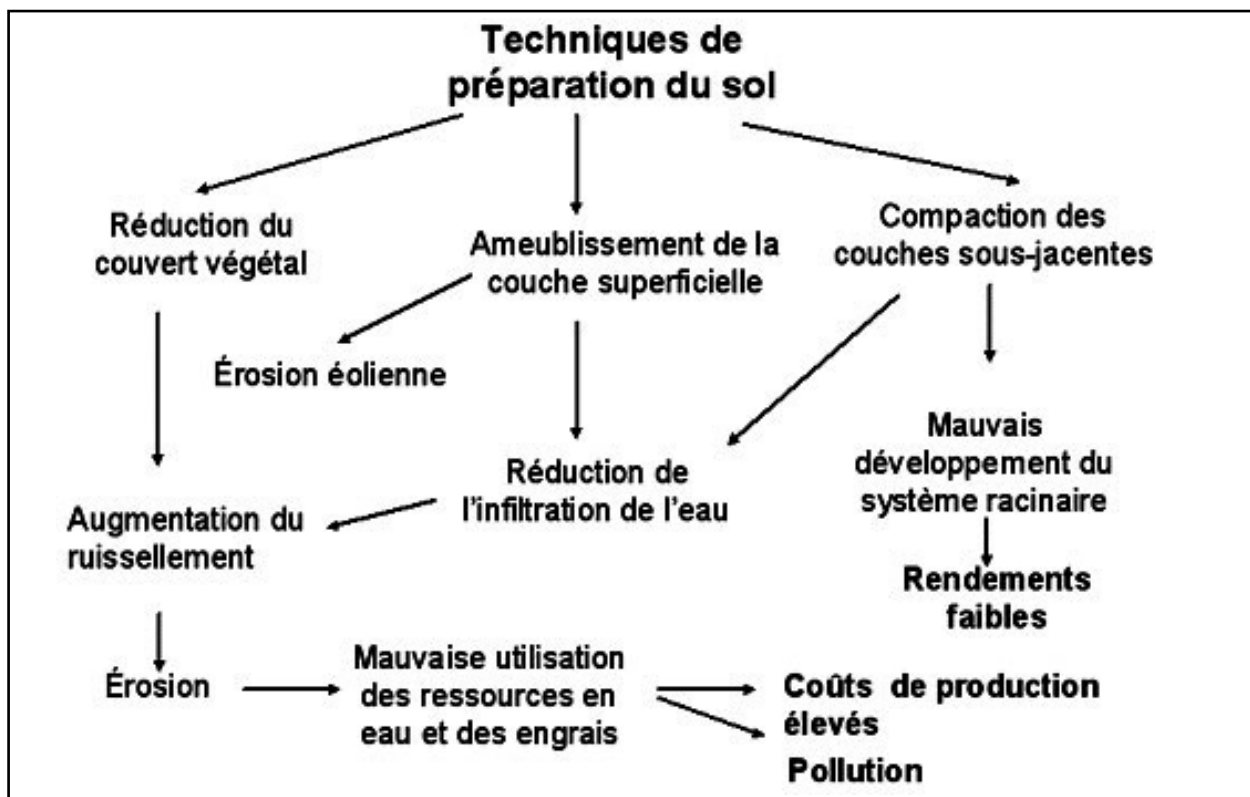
Techniques de préparation du sol

Réduction du couvert végétal

Ameublissement de la couche superficielle

Compaction des couches sous-jacentes

Érosion éolienne

Mauvais développement du système racinaire

Réduction de l'infiltration de l'eau

Augmentation du ruissellement

Rendements faibles

Érosion

Mauvaise utilisation des ressources en eau et des engrais

Coûts de production élevés

Pollution